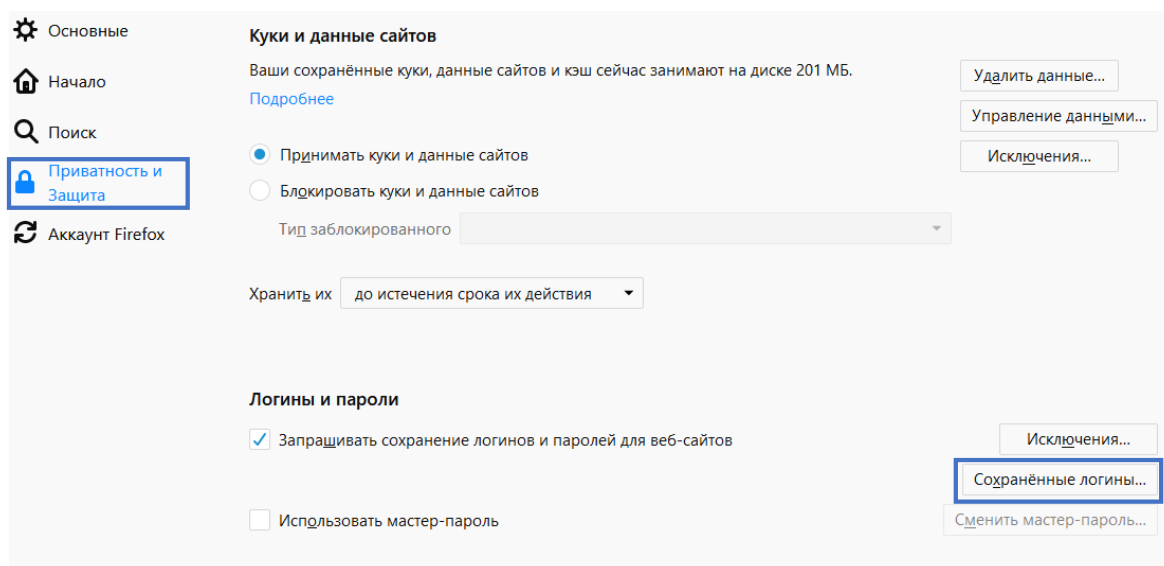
Основные

Начало

Поиск

Приватность и Защита

Аккаунт Firefox

Куки и данные сайтов

Ваши сохранённые куки, данные сайтов и кэш сейчас занимают на диске 201 МБ.

Подробнее

Удалить данные...

Управление данными...

Исключения...

Принимать куки и данные сайтов

Блокировать куки и данные сайтов

Тип заблокированного

Хранить их до истечения срока их действия

Логины и пароли

Запрашивать сохранение логинов и паролей для веб-сайтов

Исключения...

Сохранённые логины...

Использовать мастер-пароль

Сменить мастер-пароль...